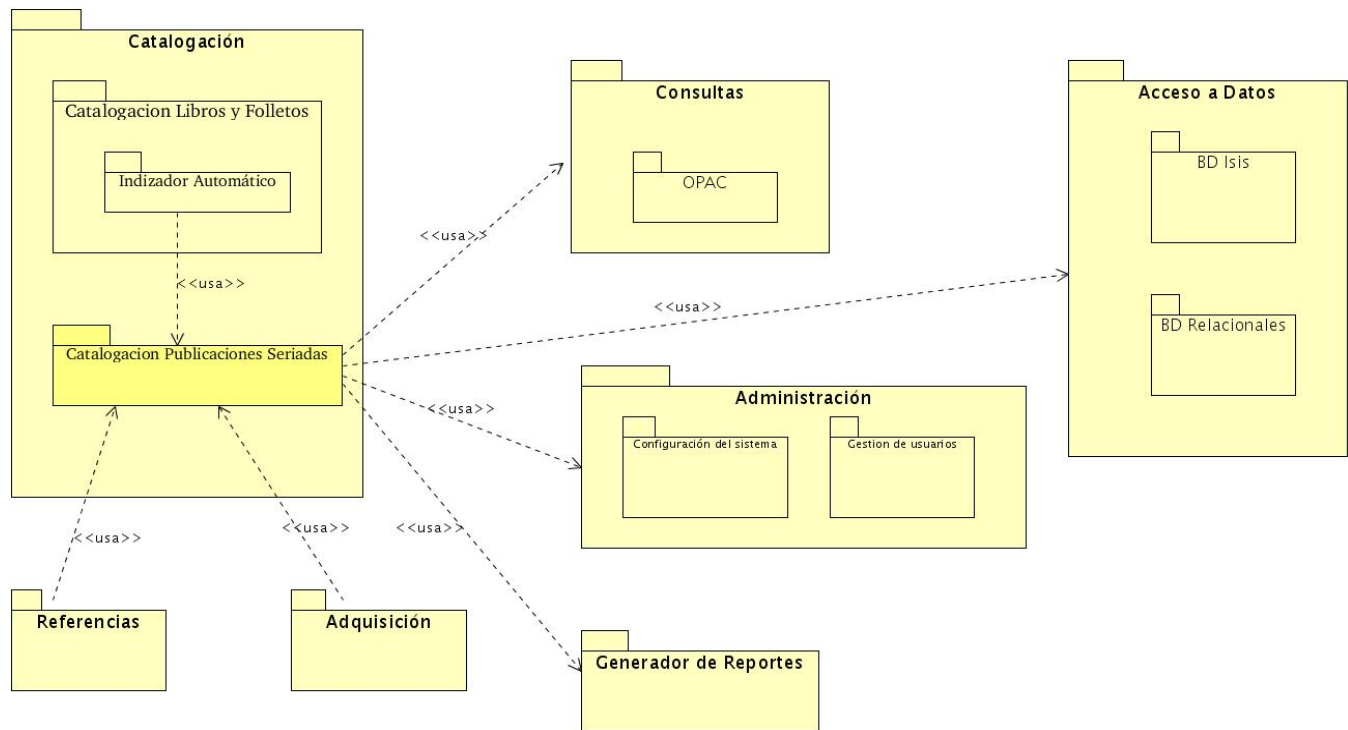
Catalogación

Catalogacion Libros y Folletos

Indizador Automático

<<usa>>

Catalogacion Publicaciones Seriadas

Consultas

OPAC

<<usa>>

Acceso a Datos

BD Isis

BD Relacionales

<<usa>>

Administración

Configuración del sistema

Gestion de usuarios

<<usa>>

<<usa>>

<<usa>>

<<usa>>

Referencias

Adquisición

Generador de Reportes